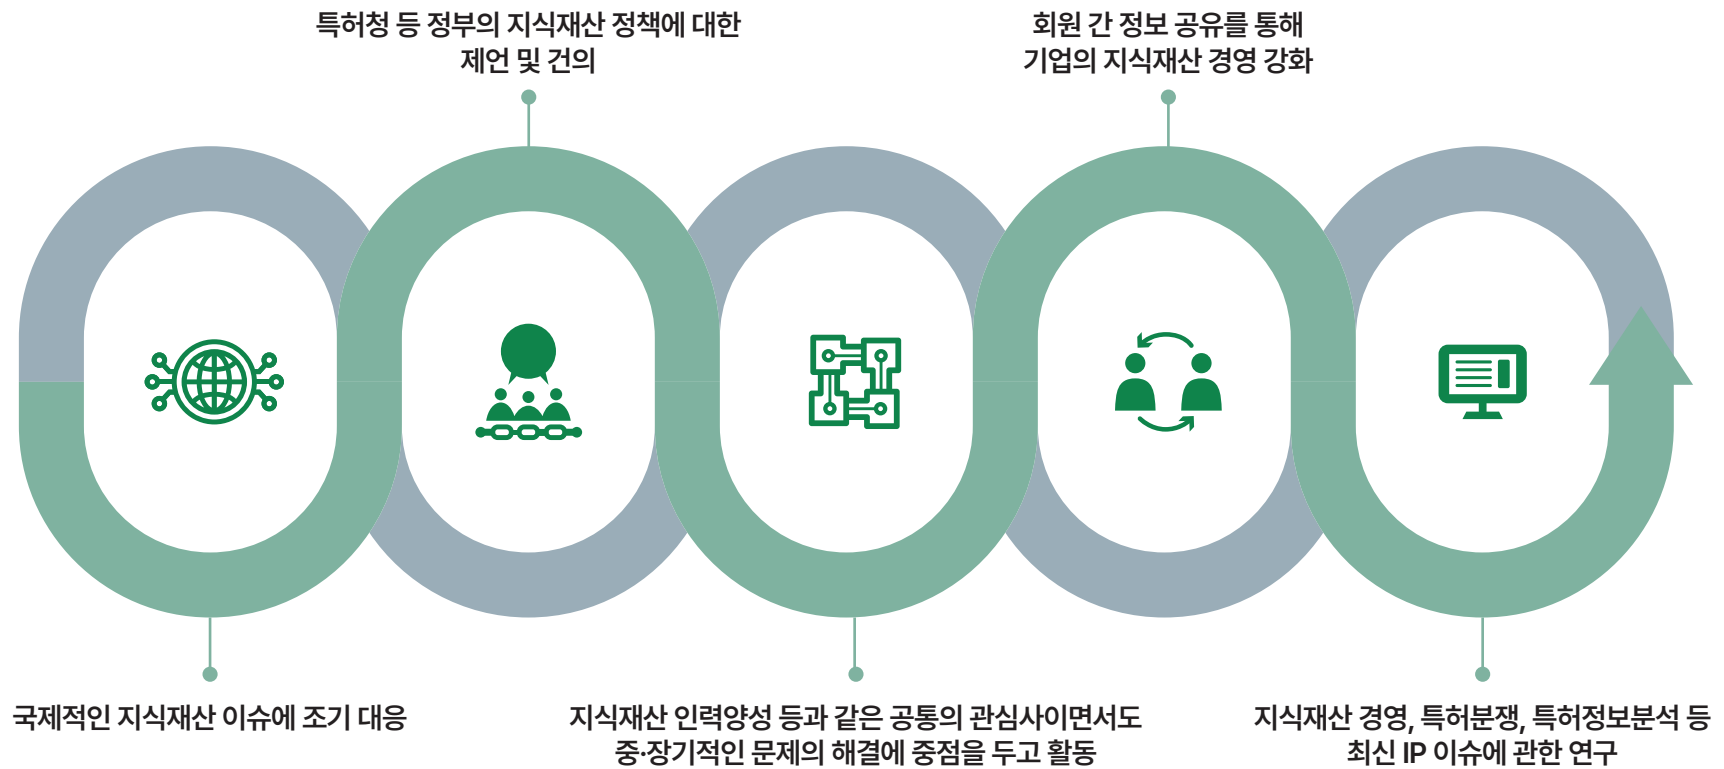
특허청 등 정부의 지식재산 정책에 대한 제언 및 건의

회원 간 정보 공유를 통해 기업의 지식재산 경영 강화

국제적인 지식재산 이슈에 조기 대응

지식재산 인력양성 등과 같은 공통의 관심사이면서도 중·장기적인 문제의 해결에 중점을 두고 활동

지식재산 경영, 특허분쟁, 특허정보분석 등 최신 IP 이슈에 관한 연구